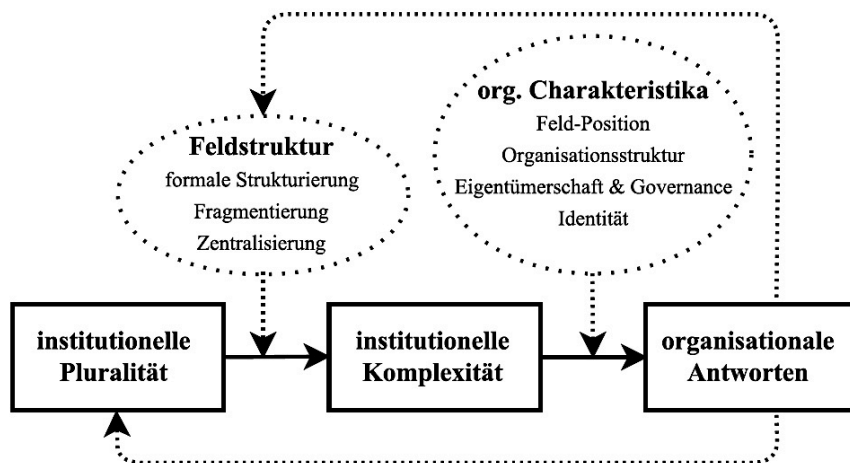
Feldstruktur
formale Strukturierung
Fragmentierung
Zentralisierung

org. Charakteristika
Feld-Position
Organisationsstruktur
Eigentümerschaft & Governance
Identität

institutionelle Pluralität

institutionelle Komplexität

organisationale Antworten